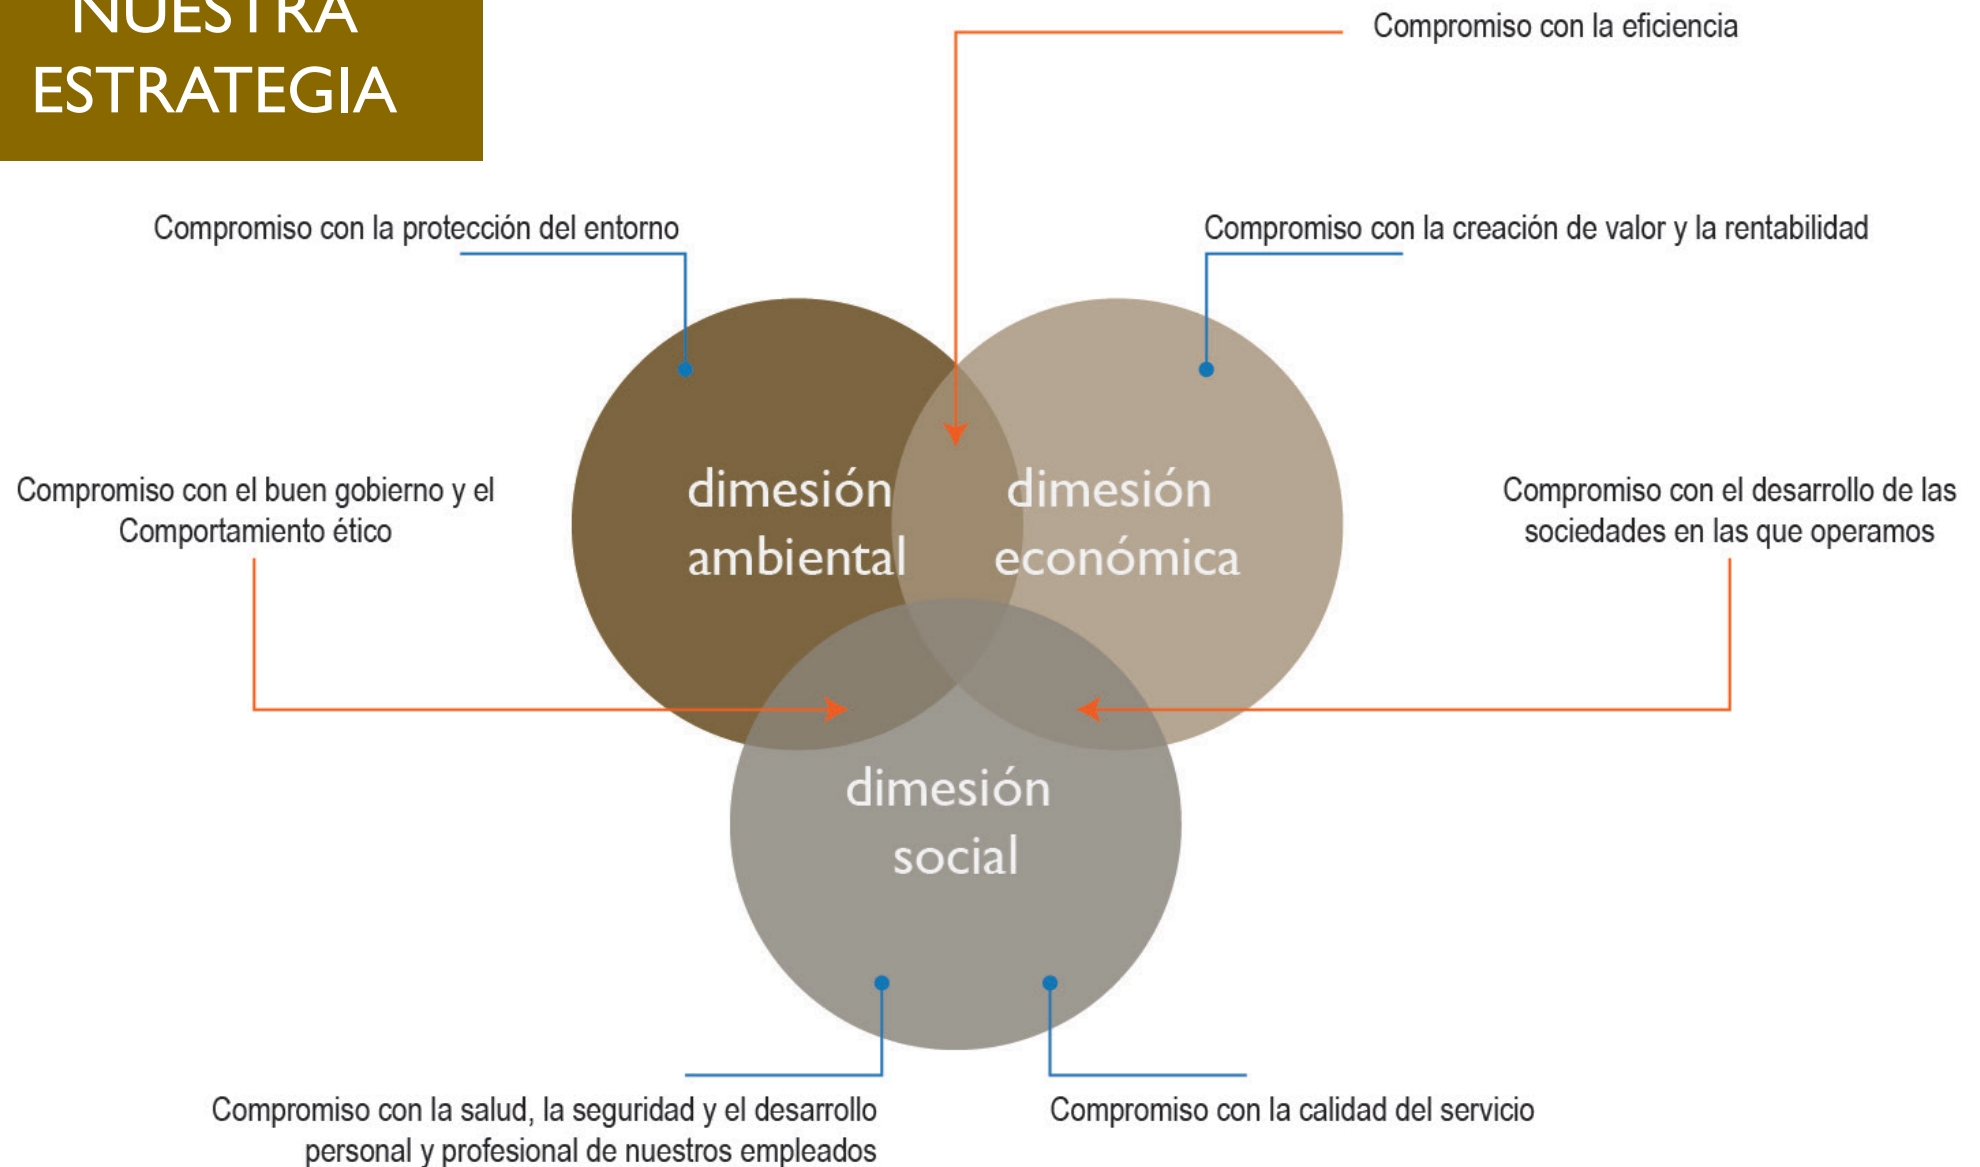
NUESTRA ESTRATEGIA

Compromiso con la eficiencia

Compromiso con la protección del entorno

Compromiso con la creación de valor y la rentabilidad

Compromiso con el buen gobierno y el Comportamiento ético

dimesión ambiental

dimesión económica

Compromiso con el desarrollo de las sociedades en las que operamos

dimesión social

Compromiso con la salud, la seguridad y el desarrollo personal y profesional de nuestros empleados

Compromiso con la calidad del servicio